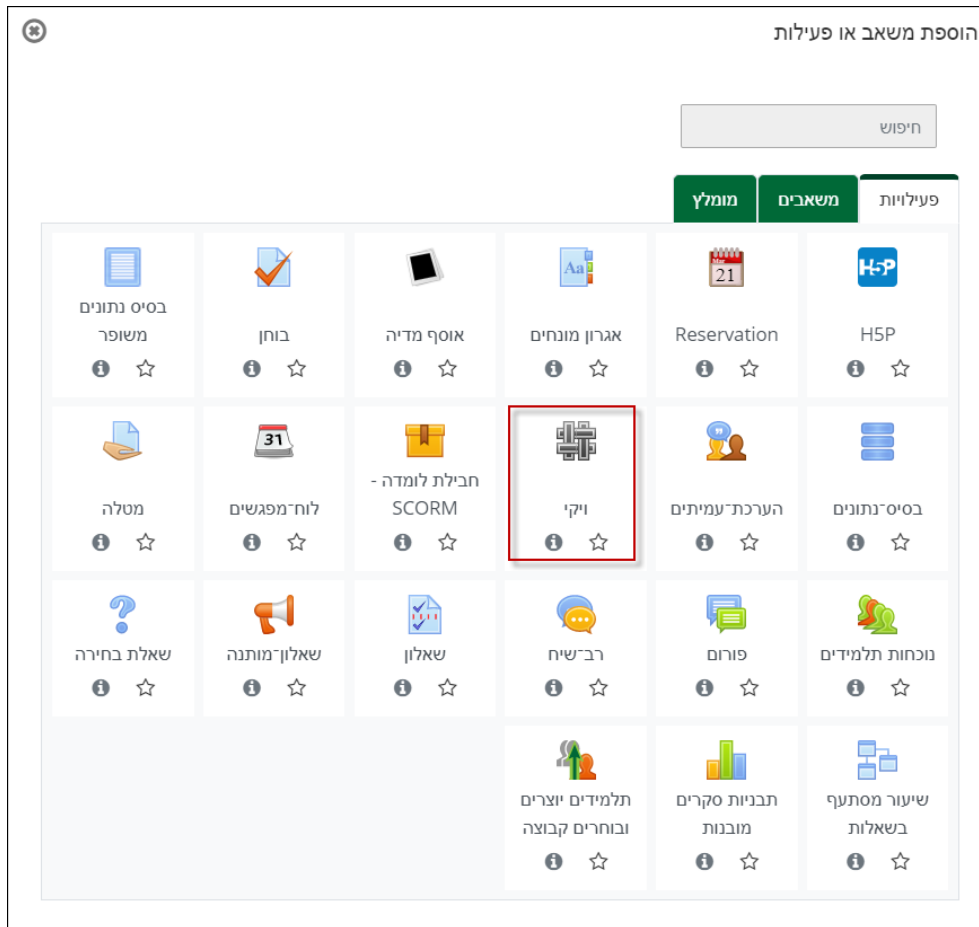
הוספת משאב או פעילות

חיפוש

פעילויות | משאבים | מומלץ

H5P

Reservation

אגרון מונחים

אוסף מדיה

בוחן

בסיס נתונים משופר

בסיס־נתונים

הערכת־עמיתים

ויקי

חבילת לומדה - SCORM

לוח־מפגשים

מטלה

נוכחות תלמידים

פורום

רב־שיח

שאלון

שאלון־מותנה

שאלת בחירה

שיעור מסתעף בשאלות

תבניות סקרים מובנות

תלמידים יוצרים ובוחרים קבוצה